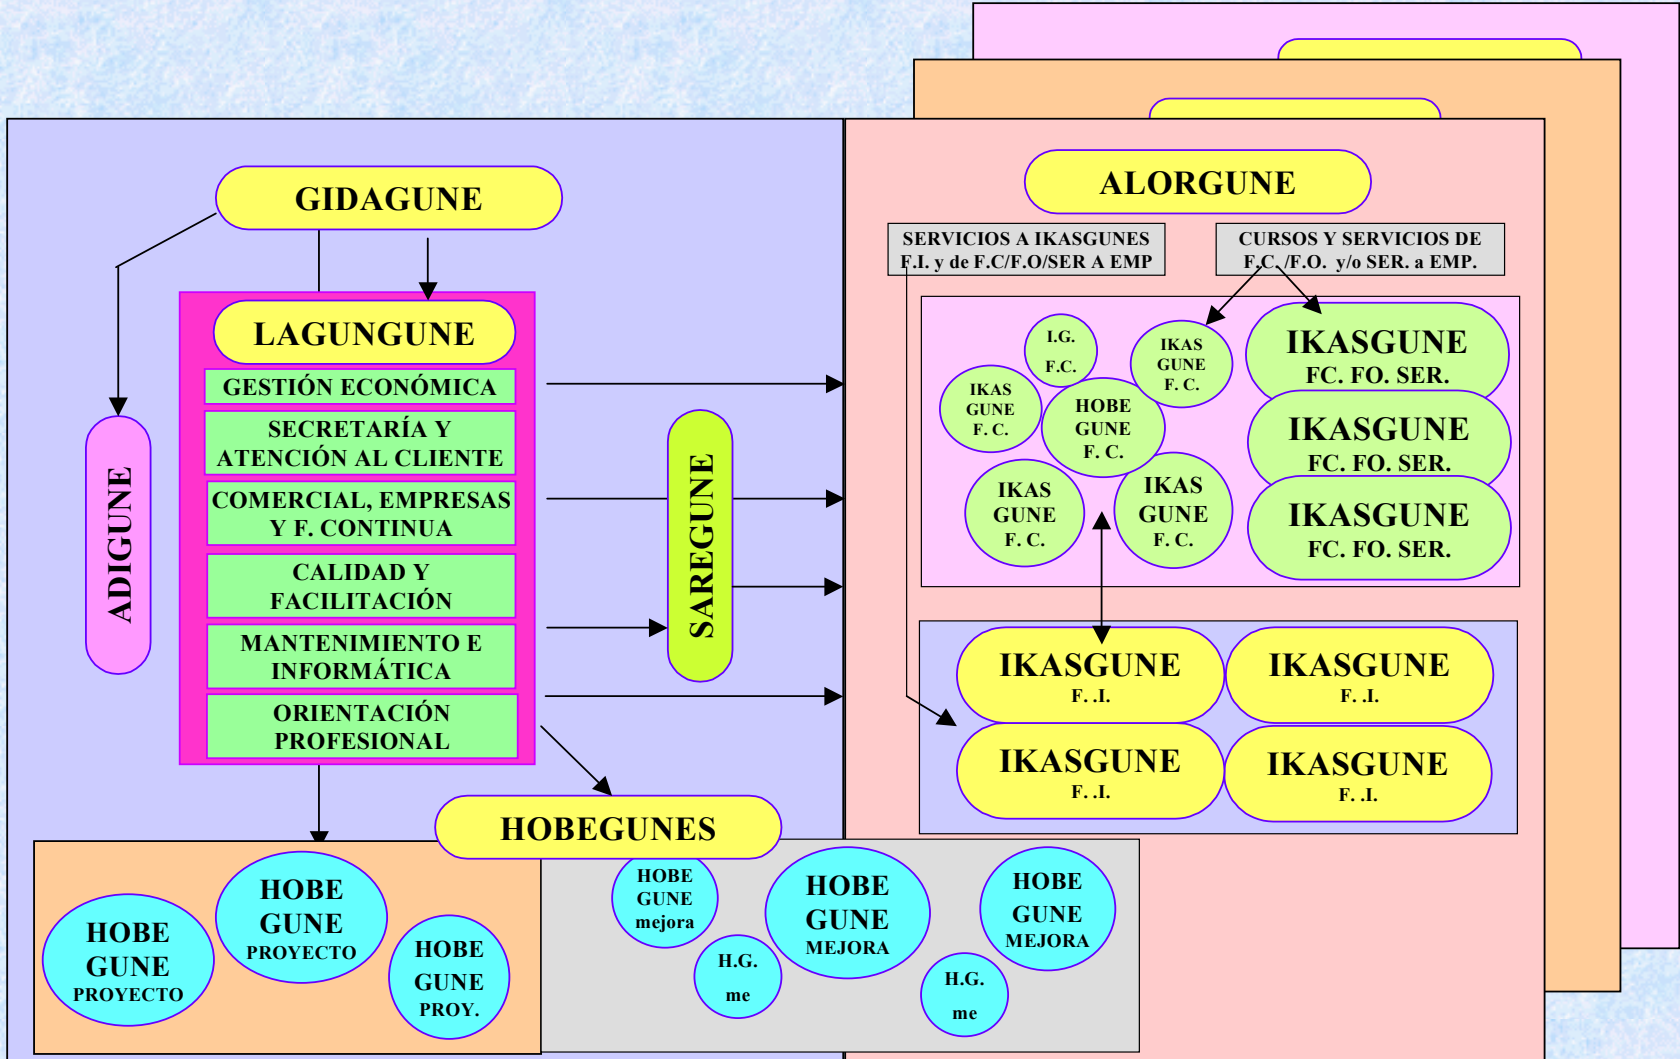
GIDAGUNE

LAGUNGUNE

GESTIÓN ECONÓMICA

SECRETARÍA Y ATENCIÓN AL CLIENTE

COMERCIAL, EMPRESAS Y F. CONTINUA

CALIDAD Y FACILITACIÓN

MANTENIMIENTO E INFORMÁTICA

ORIENTACIÓN PROFESIONAL

ADIGUNE

SAREGUNE

ALORGUNE

SERVICIOS A IKASGUNES F.I. y de F.C/F.O/SER A EMP

CURSOS Y SERVICIOS DE F.C. /F.O. y/o SER. a EMP.

I.G. F.C.

IKAS GUNE F. C.

IKASGUNE FC. FO. SER.

IKAS GUNE F. C.

HOBE GUNE F. C.

IKASGUNE FC. FO. SER.

IKAS GUNE F. C.

IKAS GUNE F. C.

IKASGUNE FC. FO. SER.

IKASGUNE F. .I.

IKASGUNE F. .I.

IKASGUNE F. .I.

IKASGUNE F. .I.

HOBEGUNES

HOBE GUNE PROYECTO

HOBE GUNE PROYECTO

HOBE GUNE PROY.

HOBE GUNE mejora

H.G. me

HOBE GUNE MEJORA

H.G. me

HOBE GUNE MEJORA